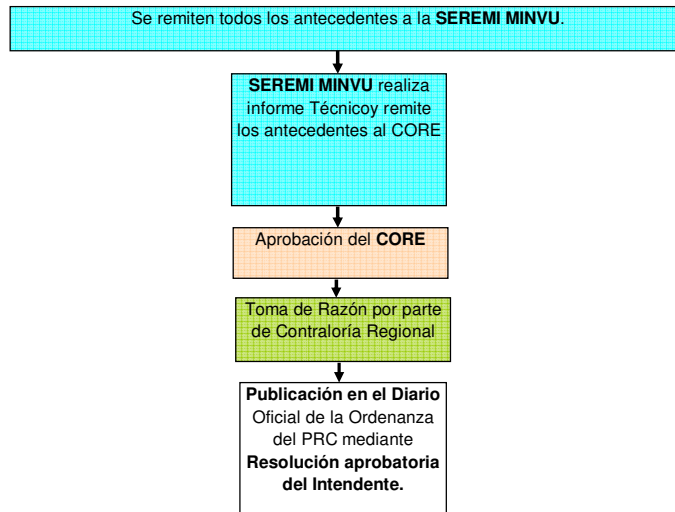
Se remiten todos los antecedentes a la **SEREMI MINVU**.

**SEREMI MINVU** realiza informe Técnicoy remite los antecedentes al CORE

Aprobación del **CORE**

Toma de Razón por parte de Contraloría Regional

**Publicación en el Diario** Oficial de la Ordenanza del PRC mediante **Resolución aprobatoria del Intendente.**